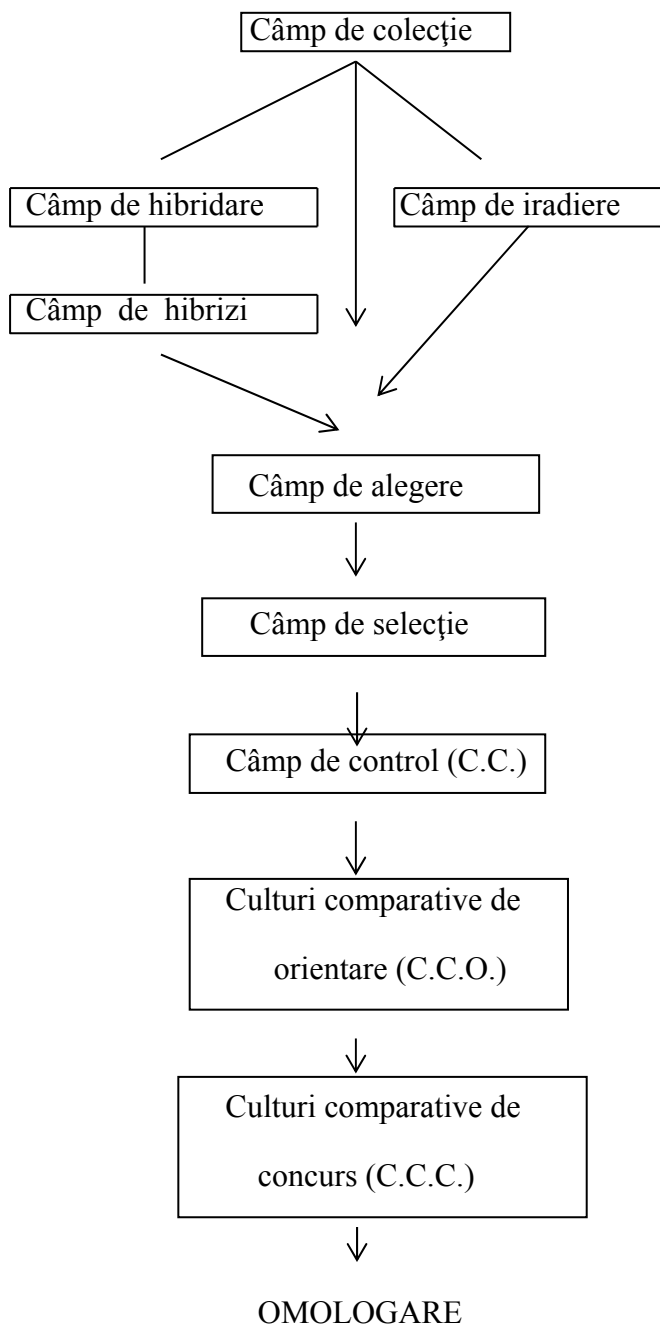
Câmp de colecţie

Câmp de hibridare

Câmp de iradiere

Câmp de hibrizi

Câmp de alegere

Câmp de selecţie

Câmp de control (C.C.)

Culturi comparative de orientare (C.C.O.)

Culturi comparative de concurs (C.C.C.)

OMOLOGARE